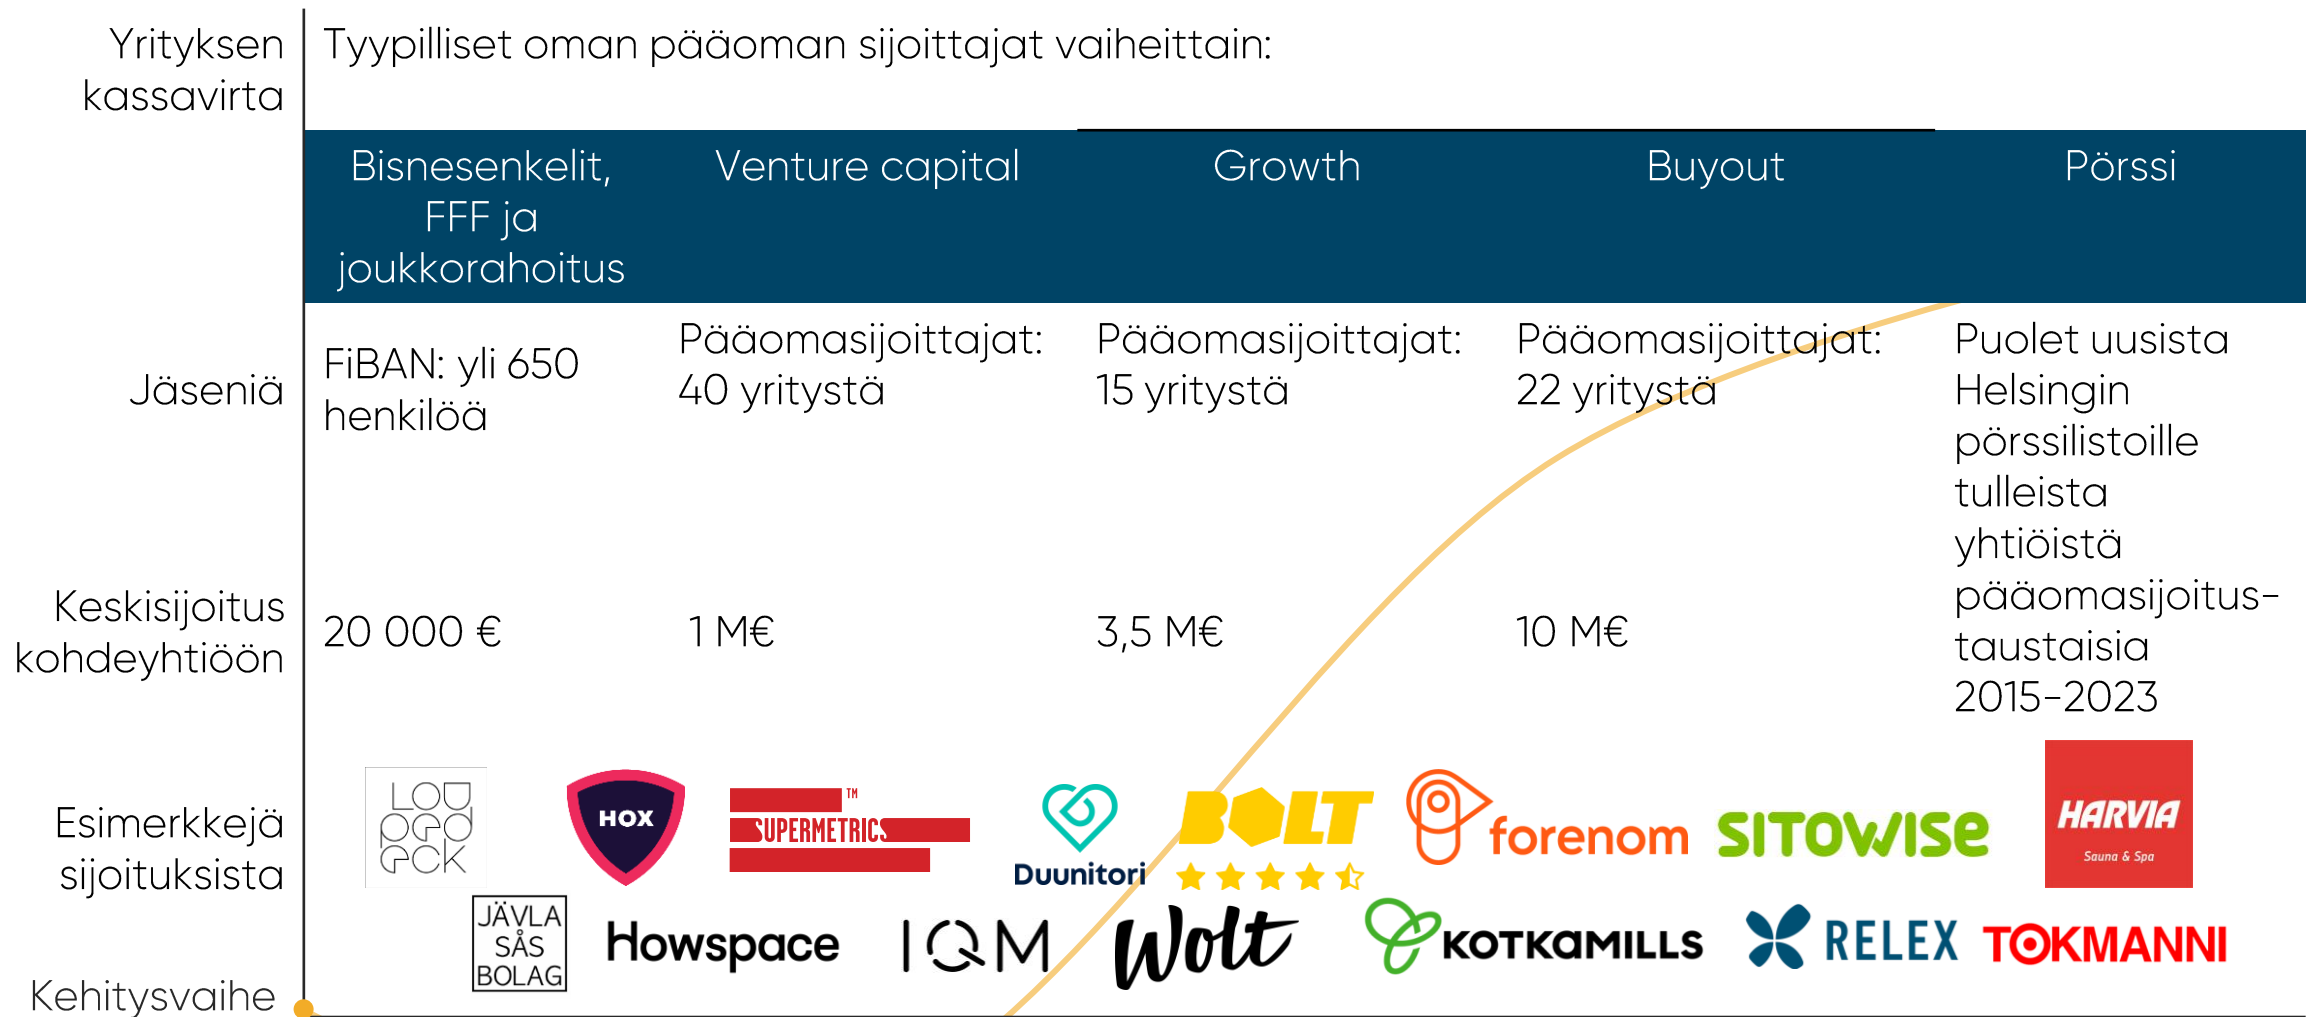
Yrityksen kassavirta

Tyypilliset oman pääoman sijoittajat vaiheittain:

| Bisnesenkelit, FFF ja joukkorahoitus | Venture capital | Growth | Buyout | Pörssi |
|---|---|---|---|---|
| FiBAN: yli 650 henkilöä | Pääomasijoittajat: 40 yritystä | Pääomasijoittajat: 15 yritystä | Pääomasijoittajat: 22 yritystä | Puolet uusista Helsingin pörssilistoille tulleista yhtiöistä pääomasijoitustaustaisia 2015-2023 |
| 20 000 € | 1 M€ | 3,5 M€ | 10 M€ | |

Jäseniä

Keskisijoitus kohdeyhtiöön

Esimerkkejä sijoituksista

LOUDSPEAKER
HOX
SUPERMETRICS™
Duunitori
BOLT
forenom
SITOWISE
HARVIA Sauna & Spa
JÄVLA SÅS BOLAG
Howspace
IQM
Wolt
KOTKAMILLS
RELEX
TOKMANNI

Kehitysvaihe